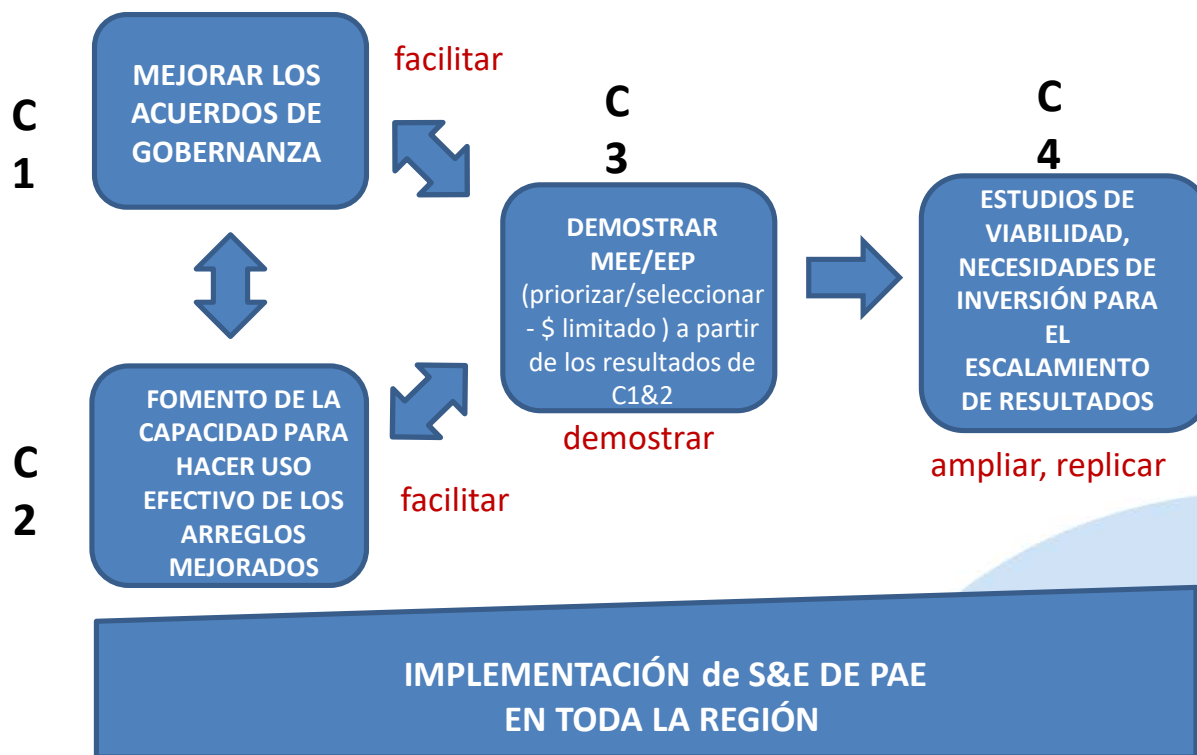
C
1

MEJORAR LOS ACUERDOS DE GOBERNANZA

facilitar

C
3

DEMOSTRAR MEE/EEP (priorizar/seleccionar - $ limitado ) a partir de los resultados de C1&2

demostrar

C
4

ESTUDIOS DE VIABILIDAD, NECESIDADES DE INVERSIÓN PARA EL ESCALAMIENTO DE RESULTADOS

ampliar, replicar

C
2

FOMENTO DE LA CAPACIDAD PARA HACER USO EFECTIVO DE LOS ARREGLOS MEJORADOS

facilitar

IMPLEMENTACIÓN de S&E DE PAE
EN TODA LA REGIÓN